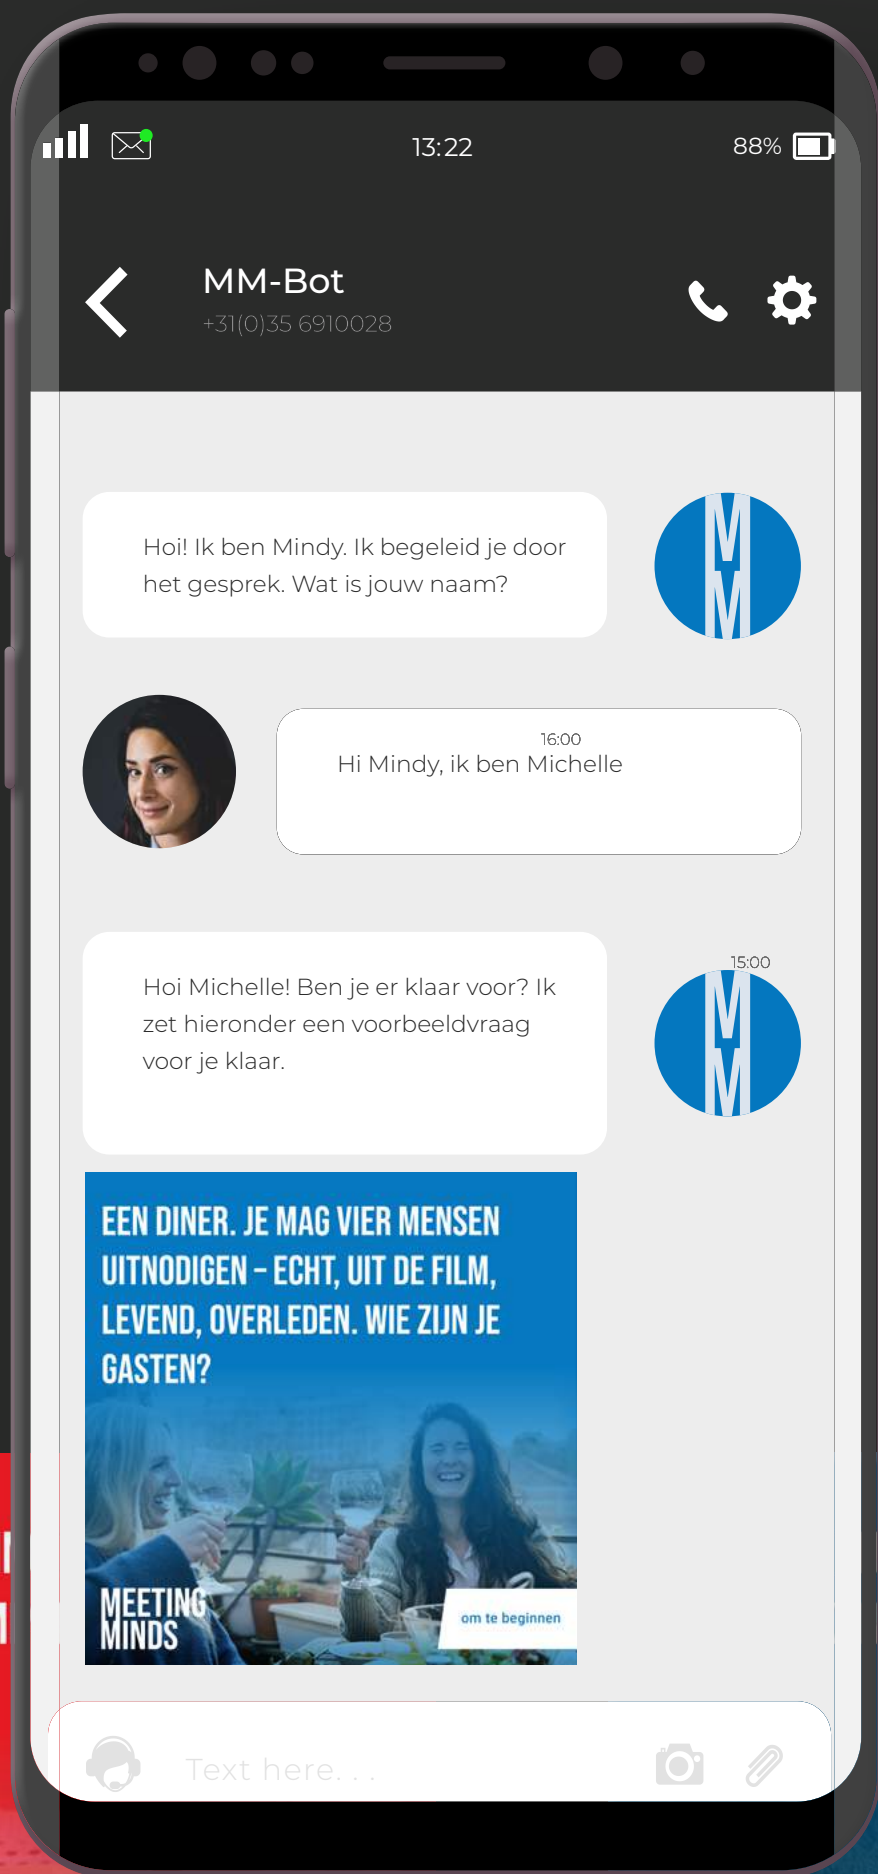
13:22

88%

MM-Bot

+31(0)35 6910028

Hoi! Ik ben Mindy. Ik begeleid je door het gesprek. Wat is jouw naam?

16:00

Hi Mindy, ik ben Michelle

15:00

Hoi Michelle! Ben je er klaar voor? Ik zet hieronder een voorbeeldvraag voor je klaar.

EEN DINER. JE MAG VIER MENSEN UITNODIGEN – ECHT, UIT DE FILM, LEVEND, OVERLEDEN. WIE ZIJN JE GASTEN?

MEETING MINDS

om te beginnen

Text here. . .